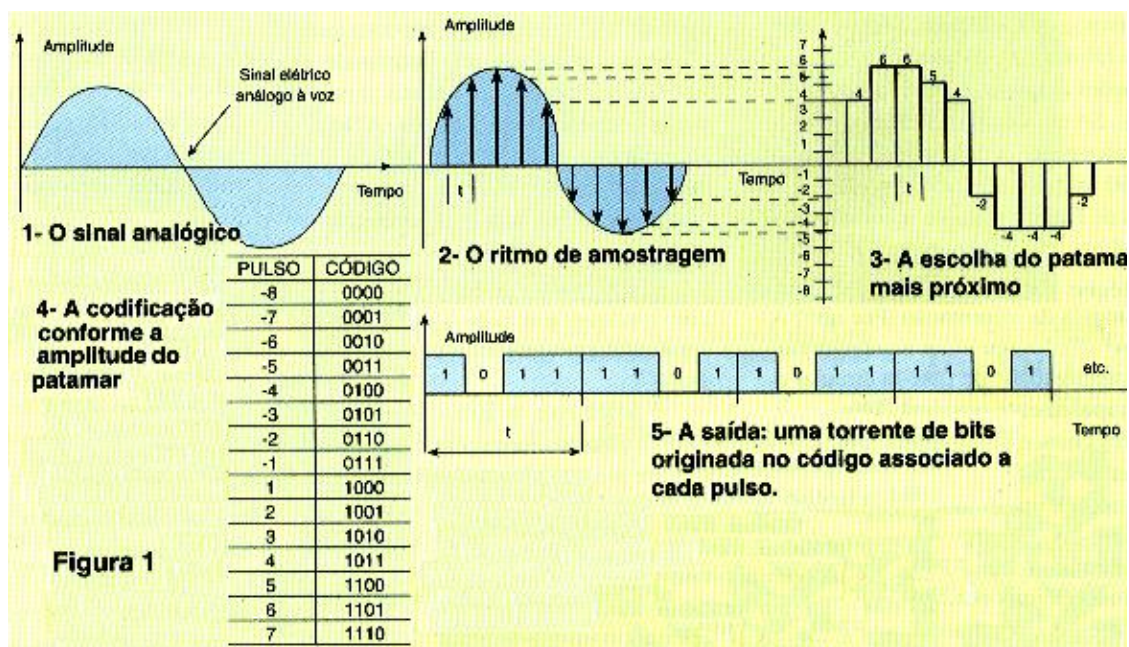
Amplitude

Sinal elétrico análogo à voz

Tempo

1- O sinal analógico

Amplitude

t

2- O ritmo de amostragem

7
6
5
4
3
2
1
Tempo -1
-2
-3
-4
-5
-6
-7
-8

4 6 6 5 4
t
-2 -4 -4 -4 -2

3- A escolha do patama mais próximo

4- A codificação conforme a amplitude do patamar

| PULSO | CÓDIGO |
|---|---|
| -8 | 0000 |
| -7 | 0001 |
| -6 | 0010 |
| -5 | 0011 |
| -4 | 0100 |
| -3 | 0101 |
| -2 | 0110 |
| -1 | 0111 |
| 1 | 1000 |
| 2 | 1001 |
| 3 | 1010 |
| 4 | 1011 |
| 5 | 1100 |
| 6 | 1101 |
| 7 | 1110 |

Amplitude

1 0 1 1 1 1 0 1 1 0 1 1 1 1 0 1 etc.

t

Tempo

5- A saída: uma torrente de bits originada no código associado a cada pulso.

Figura 1